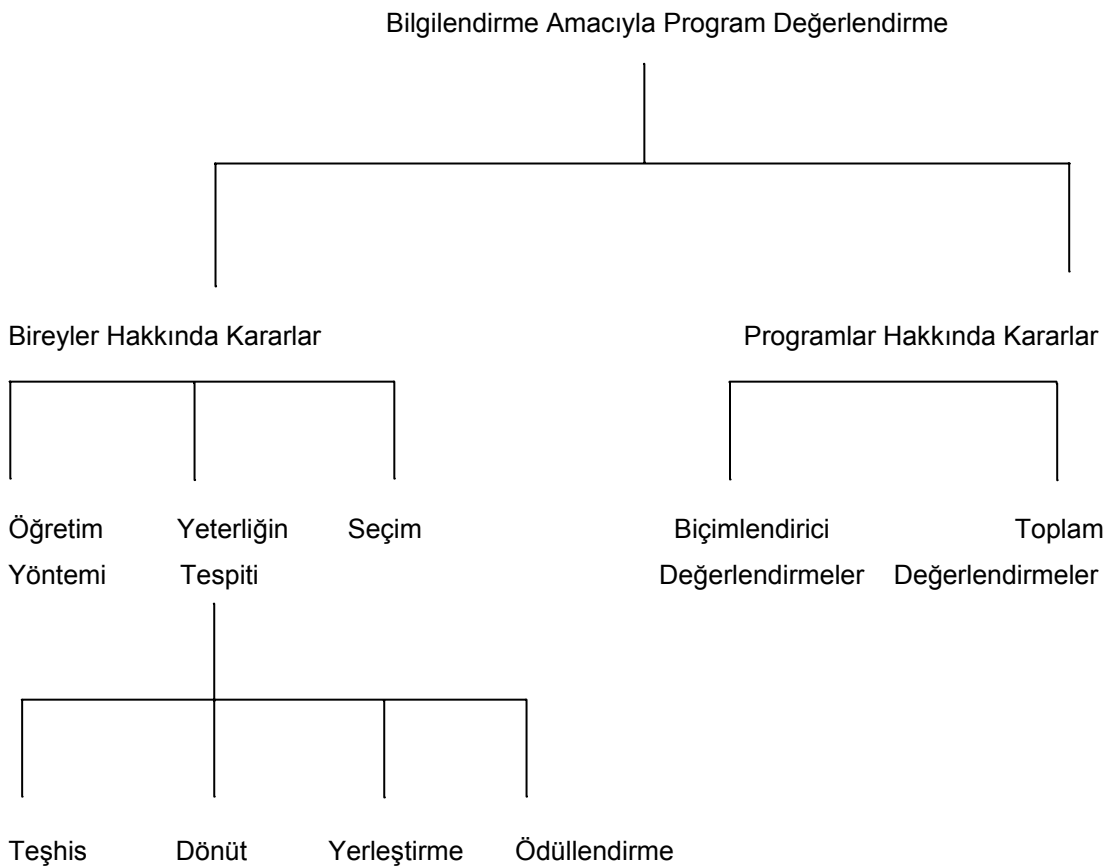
Bilgilendirme Amacıyla Program Değerlendirme

Bireyler Hakkında Kararlar

Programlar Hakkında Kararlar

Öğretim Yöntemi

Yeterliğin Tespiti

Seçim

Biçimlendirici Değerlendirmeler

Toplam Değerlendirmeler

Teşhis

Dönüt

Yerleştirme

Ödüllendirme